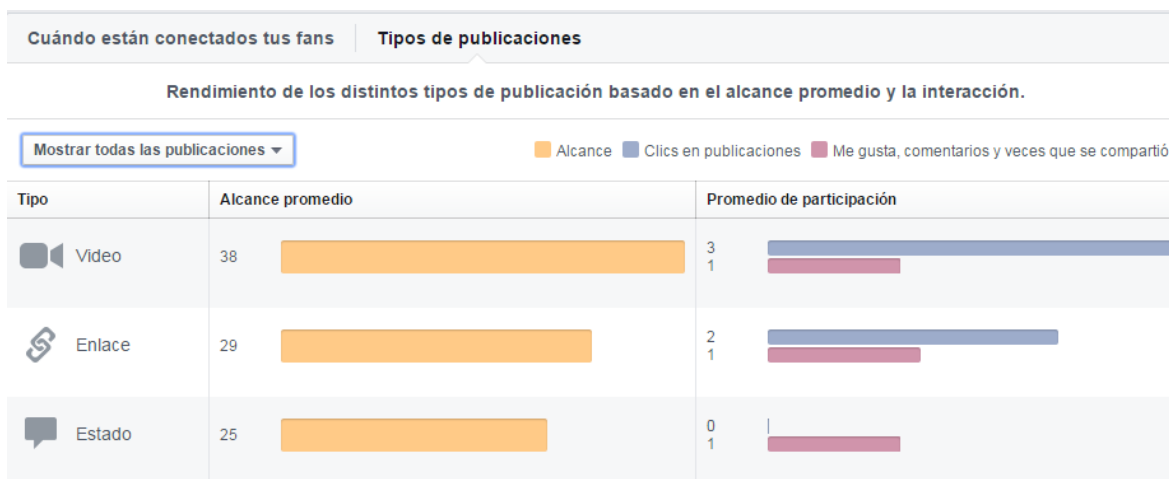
Cuándo están conectados tus fans | Tipos de publicaciones

Rendimiento de los distintos tipos de publicación basado en el alcance promedio y la interacción.

Mostrar todas las publicaciones ▾

Alcance  Clics en publicaciones  Me gusta, comentarios y veces que se compartió

| Tipo | Alcance promedio | Promedio de participación |
|---|---|---|
| Video | 38 | 3<br>1 |
| Enlace | 29 | 2<br>1 |
| Estado | 25 | 0<br>1 |